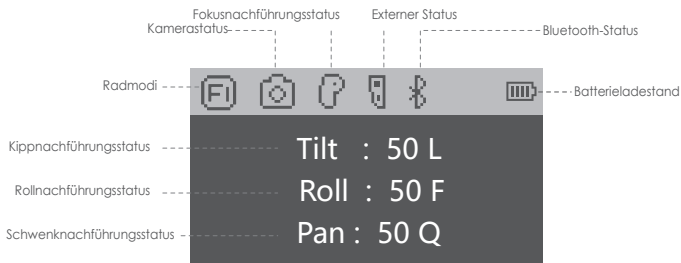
Fokusnachführungsstatus
Kamerastatus
Externer Status
Bluetooth-Status
Radmodi
FI
Batterieladestand
Kippnachführungsstatus
Tilt : 50 L
Rollnachführungsstatus
Roll : 50 F
Schwenknachführungsstatus
Pan : 50 Q